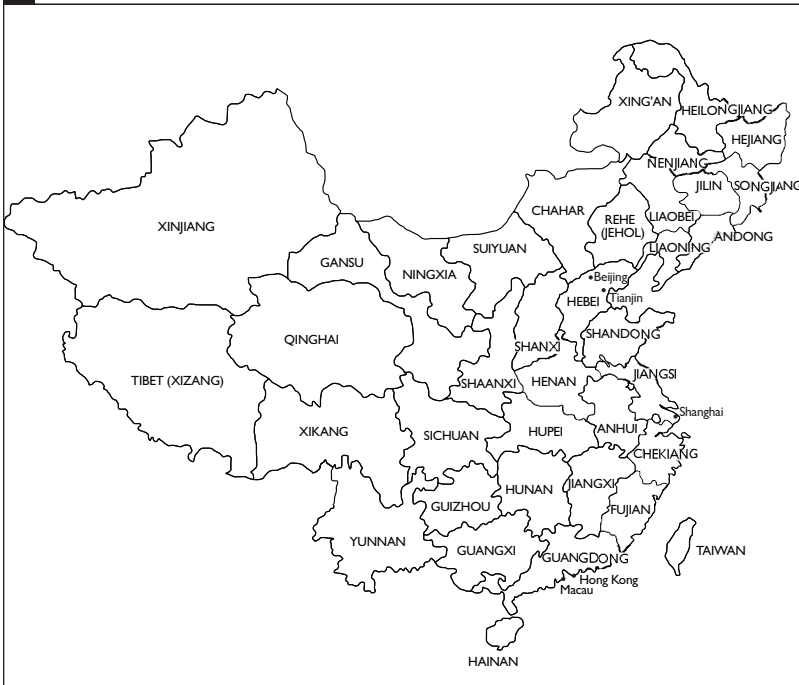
XING'AN
HEILONGJIANG
HEJIANG
NENJIANG
JILIN
SONGJIANG
XINJIANG
CHAHAR
REHE (JEHOL)
LIAOBEI
ANDONG
LIAONING
GANSU
NINGXIA
SUIYUAN
Beijing
Tianjin
HEBEI
QINGHAI
SHANDONG
SHANXI
TIBET (XIZANG)
SHAANXI
HENAN
JIANGSI
Shanghai
ANHUI
XIKANG
SICHUAN
HUPEI
CHEKIANG
HUNAN
JIANGXI
GUIZHOU
FUJIAN
TAIWAN
YUNNAN
GUANGXI
GUANGDONG
Hong Kong
Macau
HAINAN